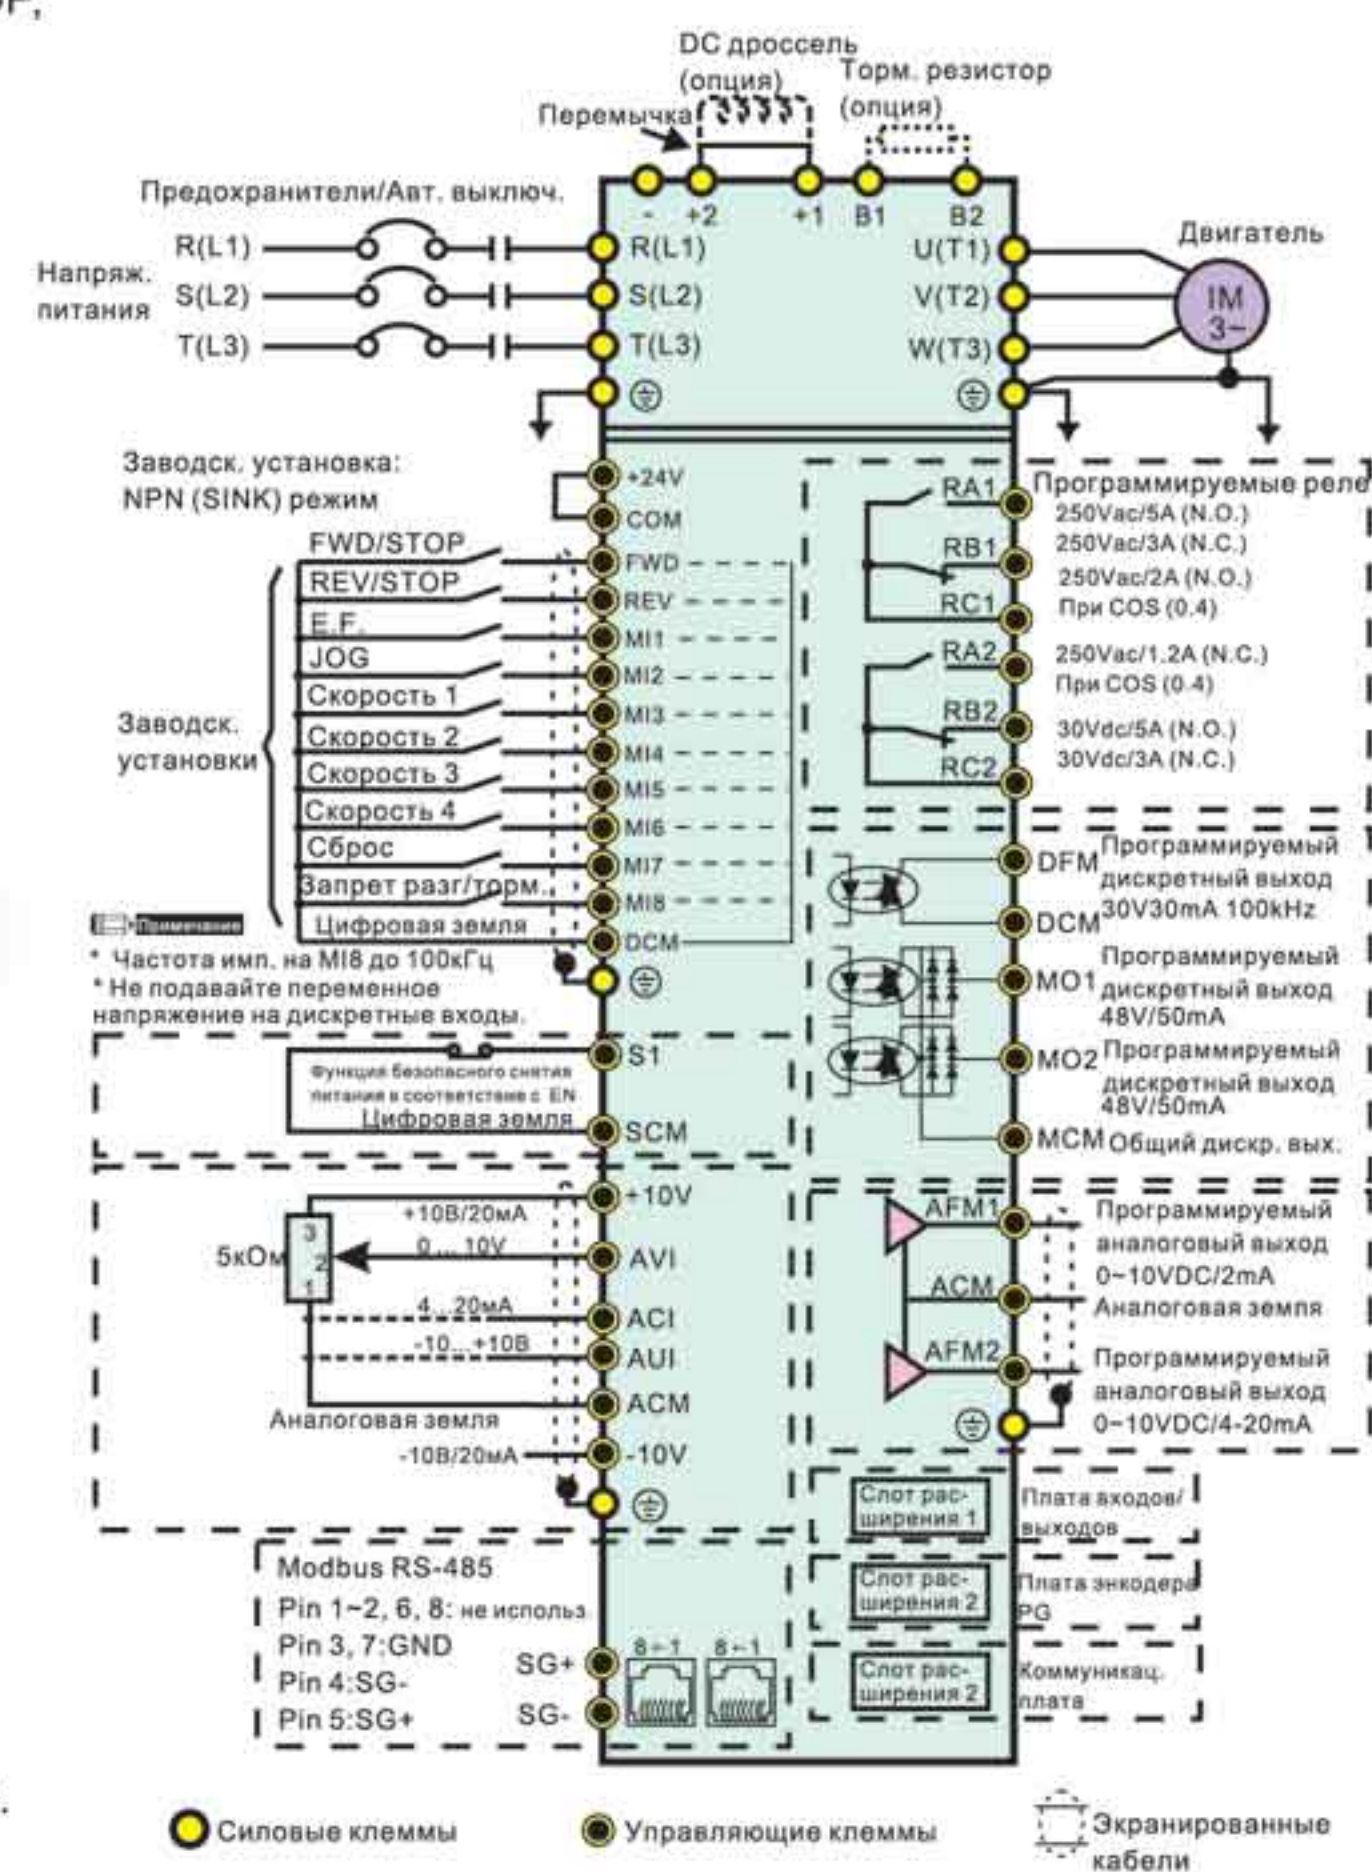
DC дроссель (опция)
Торм. резистор (опция)
Перемычка
Предохранители/Авт. выключ.
- +2 +1 B1 B2
Напряж. питания
R(L1)
S(L2)
T(L3)
R(L1)
S(L2)
T(L3)
U(T1)
V(T2)
W(T3)
Двигатель
IM 3~
Заводск. установка: NPN (SINK) режим
+24V
COM
FWD/STOP
REV/STOP
E.F.
JOG
Скорость 1
Скорость 2
Скорость 3
Скорость 4
Сброс
Запрет разг/торм.
Цифровая земля
Заводск. установки
FWD
REV
MI1
MI2
MI3
MI4
MI5
MI6
MI7
MI8
DCM
Примечание
* Частота имп. на MI8 до 100кГц
* Не подавайте переменное напряжение на дискретные входы.
RA1
RB1
RC1
RA2
RB2
RC2
Программируемые реле
250Vac/5A (N.O.)
250Vac/3A (N.C.)
250Vac/2A (N.O.)
При COS (0.4)
250Vac/1.2A (N.C.)
При COS (0.4)
30Vdc/5A (N.O.)
30Vdc/3A (N.C.)
DFM
DCM
Программируемый дискретный выход 30V30mA 100kHz
MO1
Программируемый дискретный выход 48V/50mA
MO2
Программируемый дискретный выход 48V/50mA
MCM
Общий дискр. вых.
Функция безопасного снятия питания в соответствие с EN
Цифровая земля
S1
SCM
+10V
+10В/20мА
5кОм
3
2
1
0...10V
AVI
4...20мА
ACI
-10...+10В
AUI
ACM
Аналоговая земля
-10В/20мА
-10V
AFM1
Программируемый аналоговый выход 0~10VDC/2mA
ACM
Аналоговая земля
AFM2
Программируемый аналоговый выход 0~10VDC/4-20mA
Слот расширения 1
Плата входов/выходов
Слот расширения 2
Плата энкодера PG
Слот расширения 2
Коммуникац. плата
Modbus RS-485
Pin 1~2, 6, 8: не использ
Pin 3, 7:GND
Pin 4:SG-
Pin 5:SG+
SG+
SG-
8←1
8←1
Силовые клеммы
Управляющие клеммы
Экранированные кабели